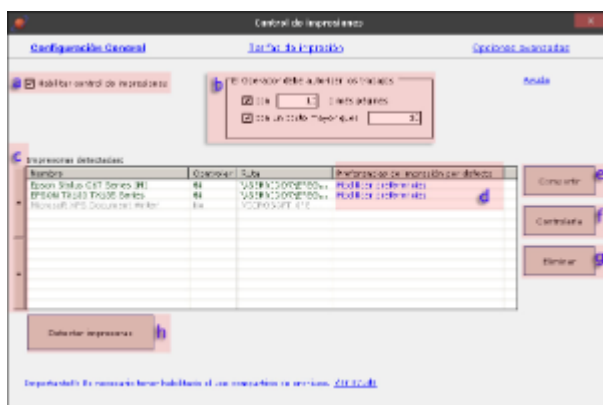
Control de impresiones

Configuración General

Tarifas de impresión

Opciones avanzadas

a

Habilitar control de impresiones

b

El Operador debe autorizar los trabajos

Con 1 o más páginas

Con un costo mayor que 0

Ayuda

c

Impresoras detectadas:

| Nombre | Operador | Ruta | Preferencias de impresión por defecto |
|---|---|---|---|
| Epson Stylus C67 Series (M) | Sí | \\SERVIDOR\EPSON... | Modificar preferencias |
| EPSON TX100 TX100 Series | Sí | \\SERVIDOR\EPSON... | Modificar preferencias |
| Microsoft XPS Document Writer | No | MICROSOFT XPS | |

d

Compartir

e

Contraseña

f

Eliminar

g

Detectar impresoras

h

Importante!!! Es necesario tener habilitado el uso compartido en servicios. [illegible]